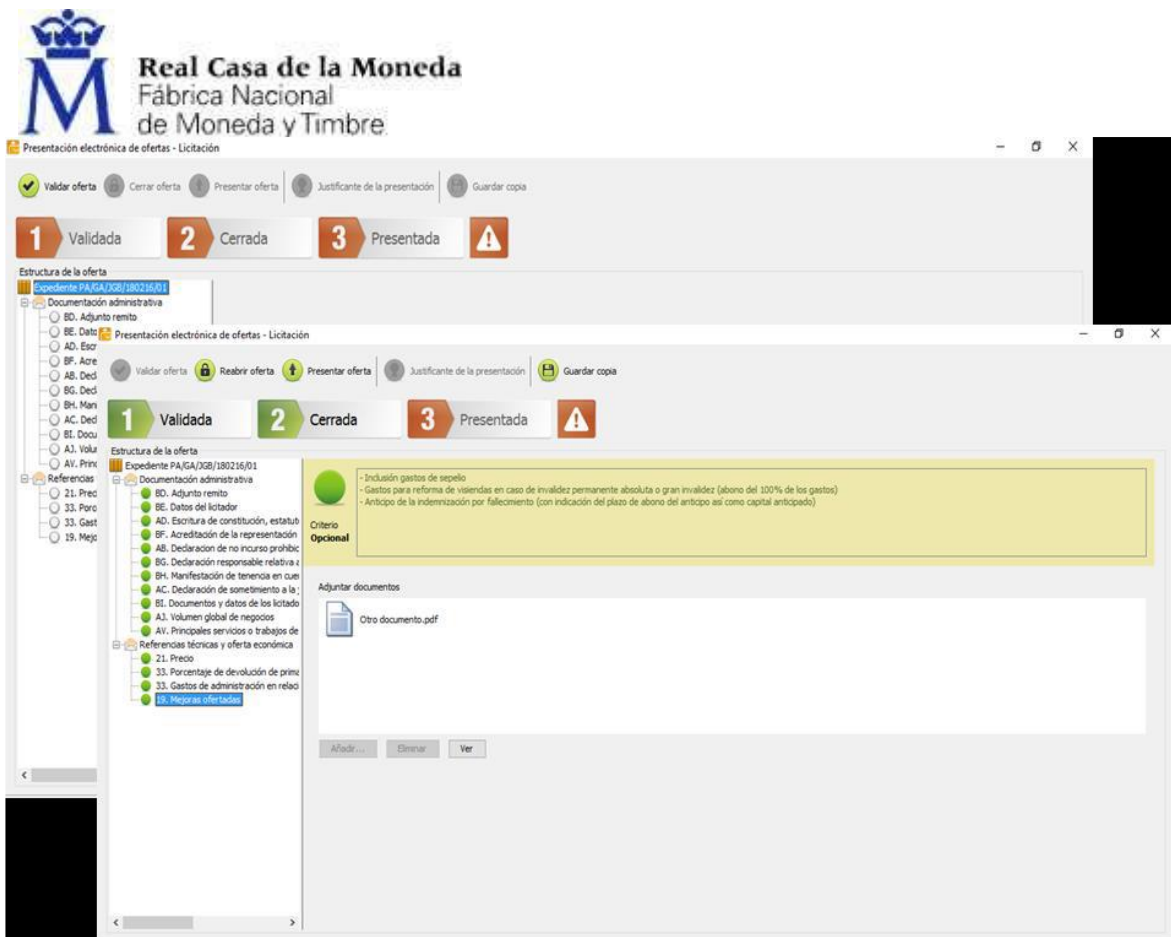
Real Casa de la Moneda
Fábrica Nacional
de Moneda y Timbre

Presentación electrónica de ofertas - Licitación

Validar oferta  Cerrar oferta  Presentar oferta  Justificante de la presentación  Guardar copia

1 Validada  2 Cerrada  3 Presentada

Estructura de la oferta
Expediente PA/GA/JGB/180216/01
Documentación administrativa
BD. Adjunto remito
BE. Dato
AD. Escr
BF. Acre
AB. Ded
BG. Ded
BH. Man
AC. Ded
BI. Docu
AJ. Volu
AV. Princ
Referencias
21. Prec
33. Porc
33. Gast
19. Mejo

Presentación electrónica de ofertas - Licitación

Validar oferta  Reabrir oferta  Presentar oferta  Justificante de la presentación  Guardar copia

1 Validada  2 Cerrada  3 Presentada

Estructura de la oferta
Expediente PA/GA/JGB/180216/01
Documentación administrativa
BD. Adjunto remito
BE. Datos del licitador
AD. Escritura de constitución, estatut
BF. Acreditación de la representación
AB. Declaracion de no incurso prohibic
BG. Declaración responsable relativa a
BH. Manifestación de tenencia en cue
AC. Declaración de sometimiento a la
BI. Documentos y datos de los licitado
AJ. Volumen global de negocios
AV. Principales servicios o trabajos de
Referencias técnicas y oferta económica
21. Precio
33. Porcentaje de devolución de prima
33. Gastos de administración en relaci
19. Mejoras ofertadas

- Inclusión gastos de sepelio
- Gastos para reforma de viviendas en caso de invalidez permanente absoluta o gran invalidez (abono del 100% de los gastos)
- Anticipo de la indemnización por fallecimiento (con indicación del plazo de abono del anticipo así como capital anticipado)

Criterio
Opcional

Adjuntar documentos

Otro documento.pdf

Añadir...  Eliminar  Ver